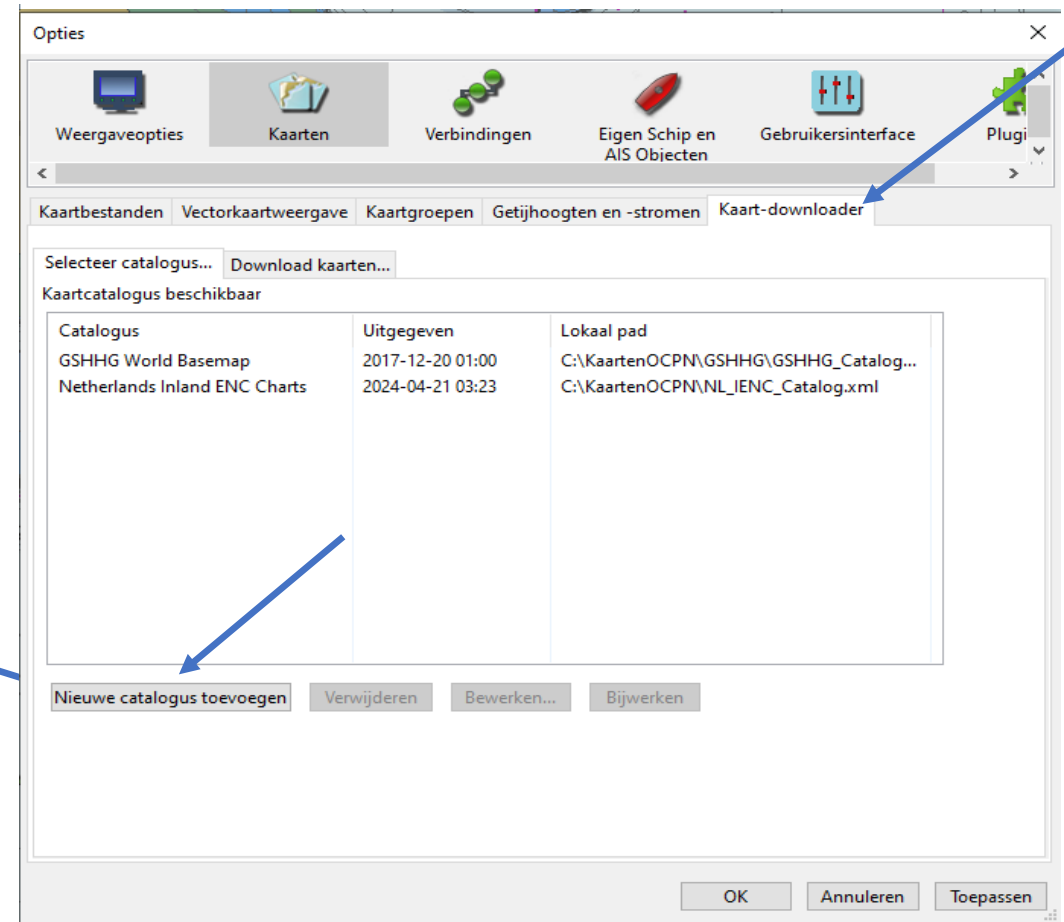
Opties

Weergaveopties
Kaarten
Verbindingen
Eigen Schip en AIS Objecten
Gebruikersinterface
Plugi

Kaartbestanden | Vectorkaartweergave | Kaartgroepen | Getijhoogten en -stromen | Kaart-downloader

Selecteer catalogus... | Download kaarten...

Kaartcatalogus beschikbaar

| Catalogus | Uitgegeven | Lokaal pad |
|---|---|---|
| GSHHG World Basemap | 2017-12-20 01:00 | C:\KaartenOCPN\GSHHG\GSHHG_Catalog... |
| Netherlands Inland ENC Charts | 2024-04-21 03:23 | C:\KaartenOCPN\NL_IENC_Catalog.xml |

Nieuwe catalogus toevoegen
Verwijderen
Bewerken...
Bijwerken

OK
Annuleren
Toepassen